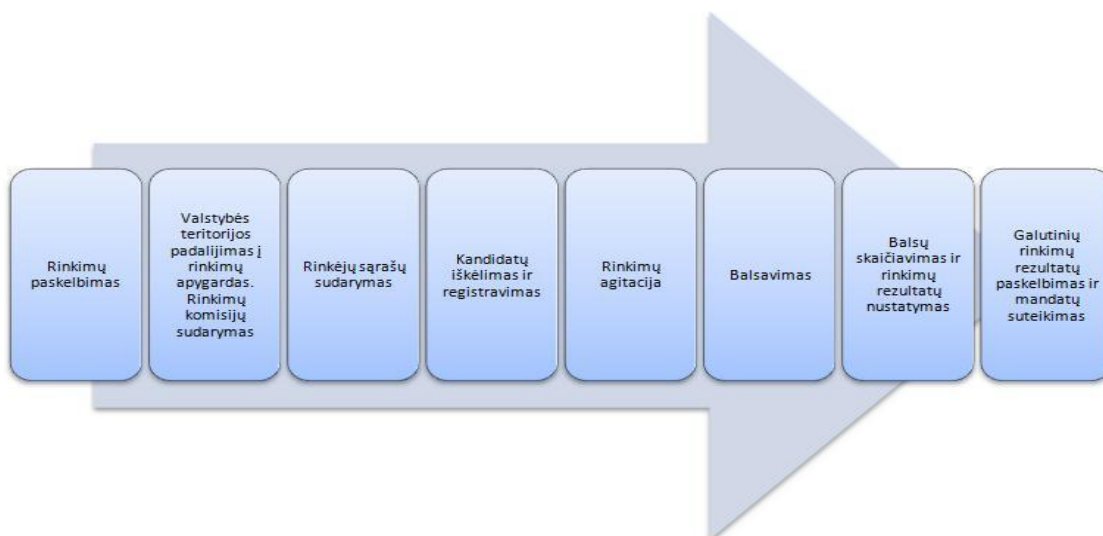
Rinkimų paskelbimas

Valstybės teritorijos padalijimas į rinkimų apygardas. Rinkimų komisijų sudarymas

Rinkėjų sąrašų sudarymas

Kandidatų iškėlimas ir registravimas

Rinkimų agitacija

Balsavimas

Balsų skaičiavimas ir rinkimų rezultatų nustatymas

Galutinių rinkimų rezultatų paskelbimas ir mandatų suteikimas